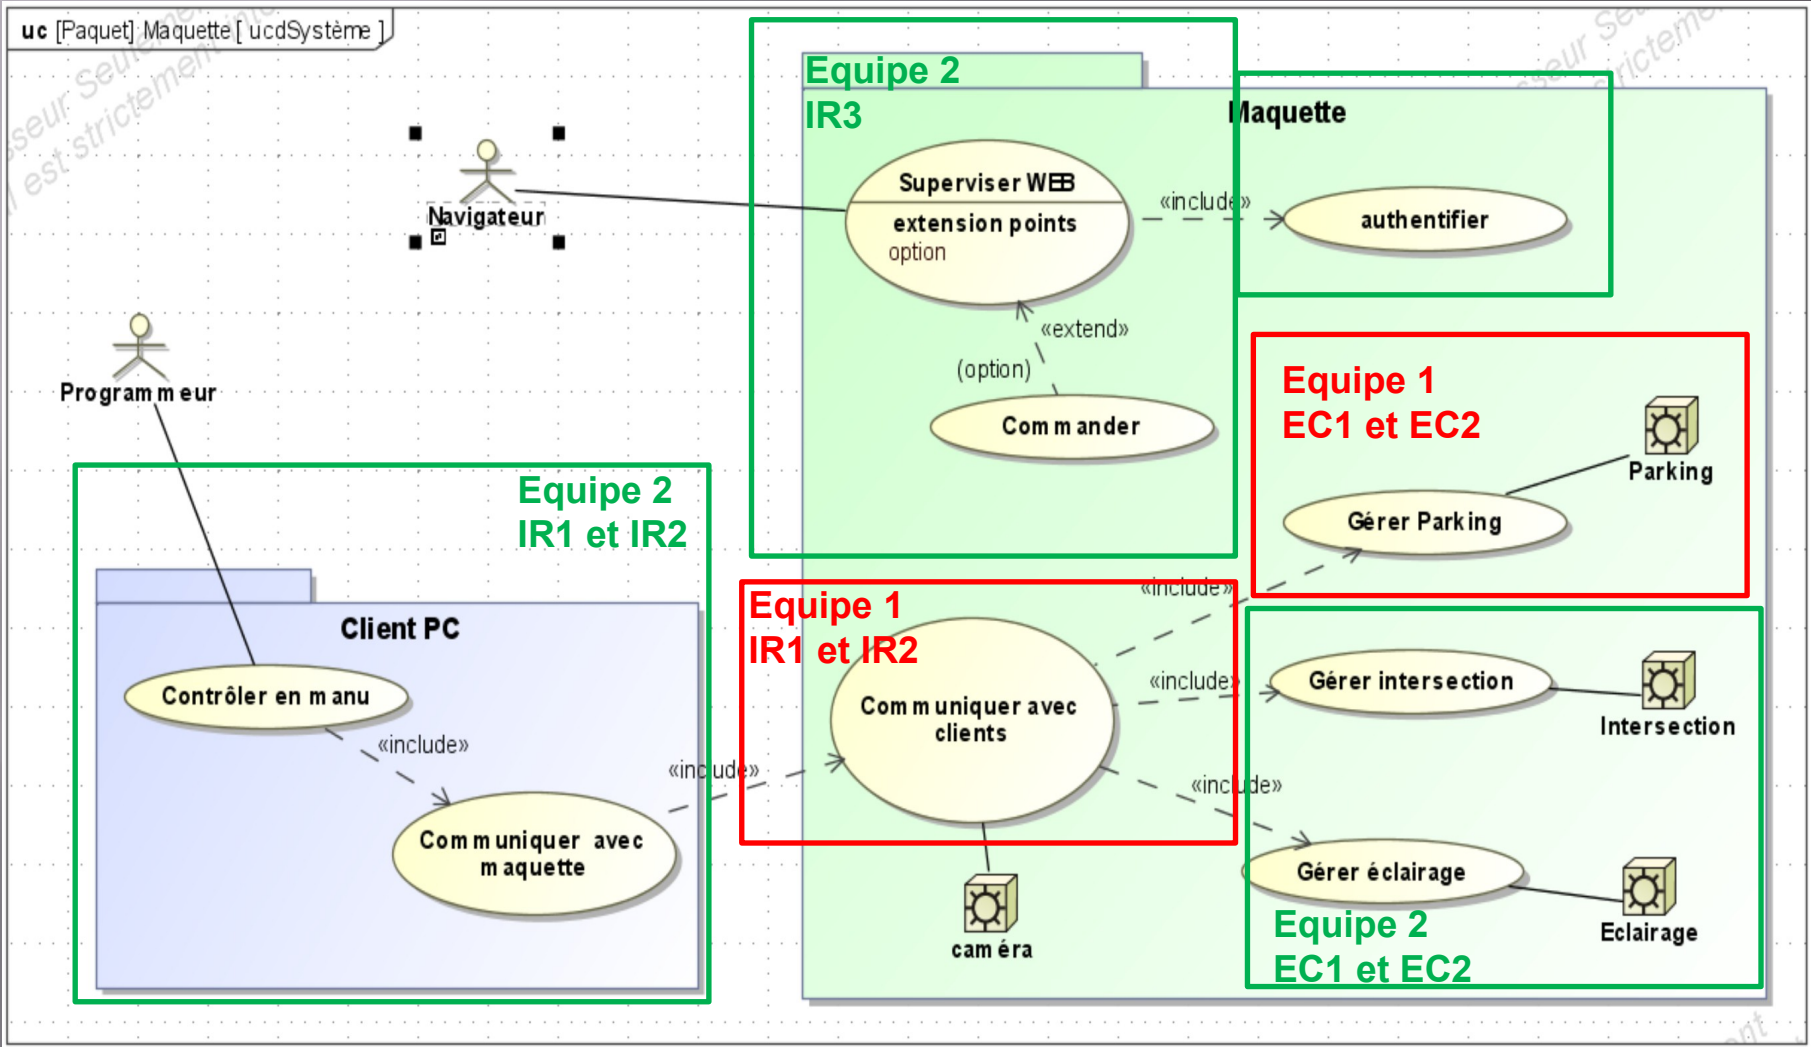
uc [Paquet] Maquette [ ucdSystème ]

Navigateur

Programmeur

Equipe 2
IR3

Maquette

Superviser WEB
extension points
option

«include»

authentifier

«extend»

(option)

Commander

Equipe 1
EC1 et EC2

Parking

Gérer Parking

Equipe 2
IR1 et IR2

Client PC

Contrôler en manu

«include»

Communiquer avec maquette

«include»

Equipe 1
IR1 et IR2

«include»

Communiquer avec clients

«include»

Gérer intersection

Intersection

«include»

Gérer éclairage

Eclairage

caméra

Equipe 2
EC1 et EC2